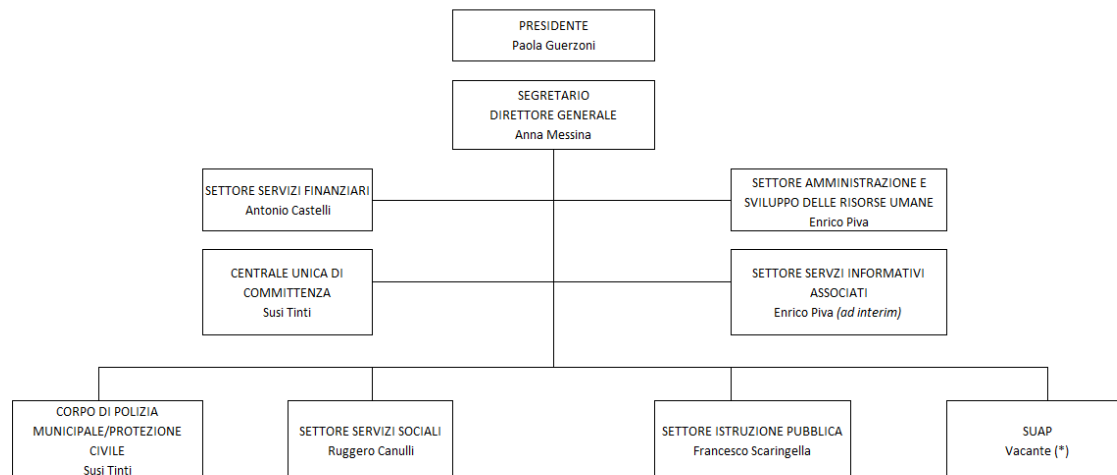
PRESIDENTE
Paola Guerzoni

SEGRETARIO
DIRETTORE GENERALE
Anna Messina

SETTORE SERVIZI FINANZIARI
Antonio Castelli

SETTORE AMMINISTRAZIONE E SVILUPPO DELLE RISORSE UMANE
Enrico Piva

CENTRALE UNICA DI COMMITTENZA
Susi Tinti

SETTORE SERVZI INFORMATIVI ASSOCIATI
Enrico Piva *(ad interim)*

CORPO DI POLIZIA MUNICIPALE/PROTEZIONE CIVILE
Susi Tinti

SETTORE SERVIZI SOCIALI
Ruggero Canulli

SETTORE ISTRUZIONE PUBBLICA
Francesco Scaringella

SUAP
Vacante (*)